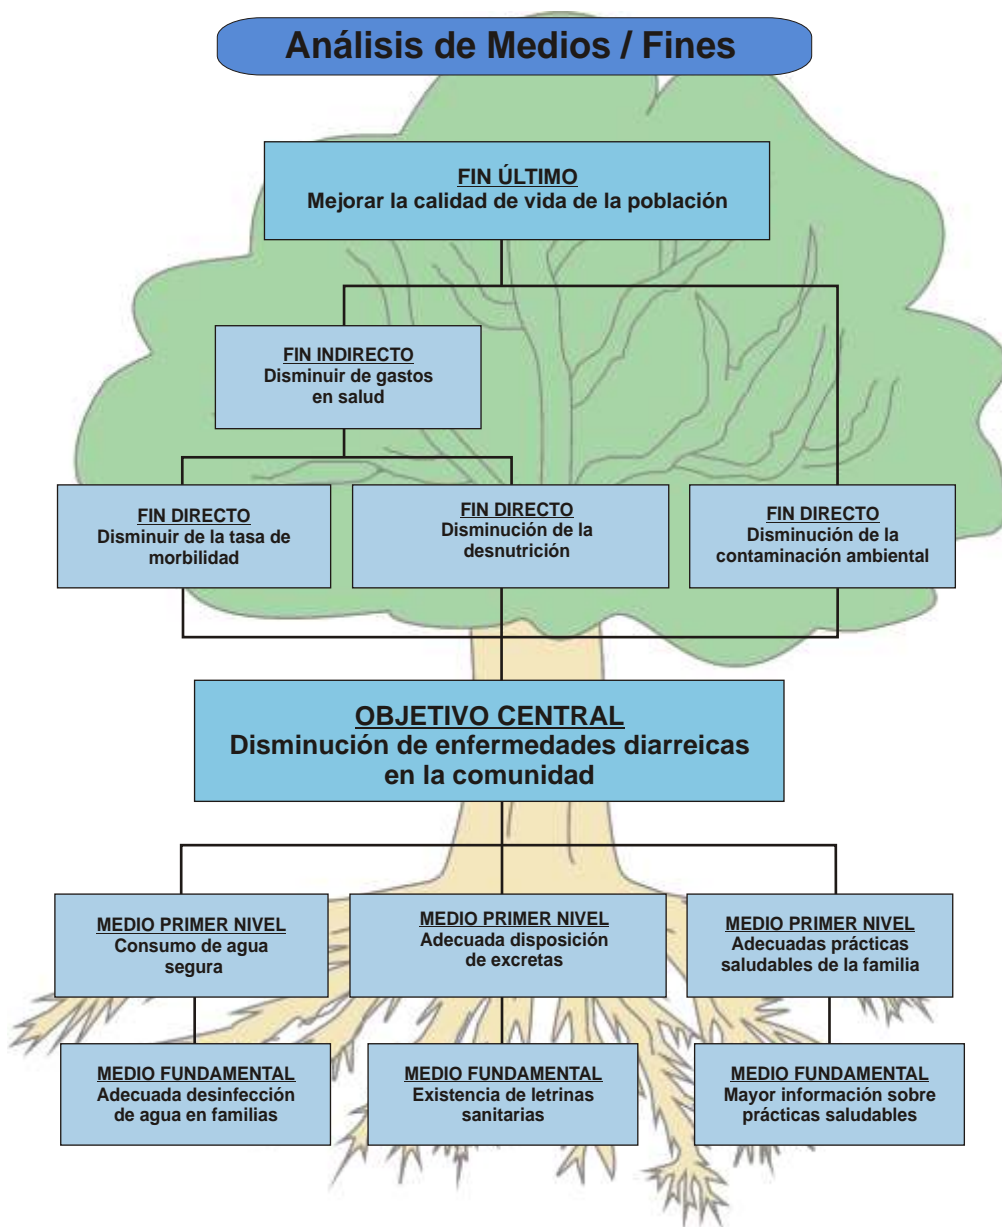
Análisis de Medios / Fines

FIN ÚLTIMO
Mejorar la calidad de vida de la población

FIN INDIRECTO
Disminuir de gastos en salud

FIN DIRECTO
Disminuir de la tasa de morbilidad

FIN DIRECTO
Disminución de la desnutrición

FIN DIRECTO
Disminución de la contaminación ambiental

OBJETIVO CENTRAL
Disminución de enfermedades diarreicas en la comunidad

MEDIO PRIMER NIVEL
Consumo de agua segura

MEDIO PRIMER NIVEL
Adecuada disposición de excretas

MEDIO PRIMER NIVEL
Adecuadas prácticas saludables de la familia

MEDIO FUNDAMENTAL
Adecuada desinfección de agua en familias

MEDIO FUNDAMENTAL
Existencia de letrinas sanitarias

MEDIO FUNDAMENTAL
Mayor información sobre prácticas saludables